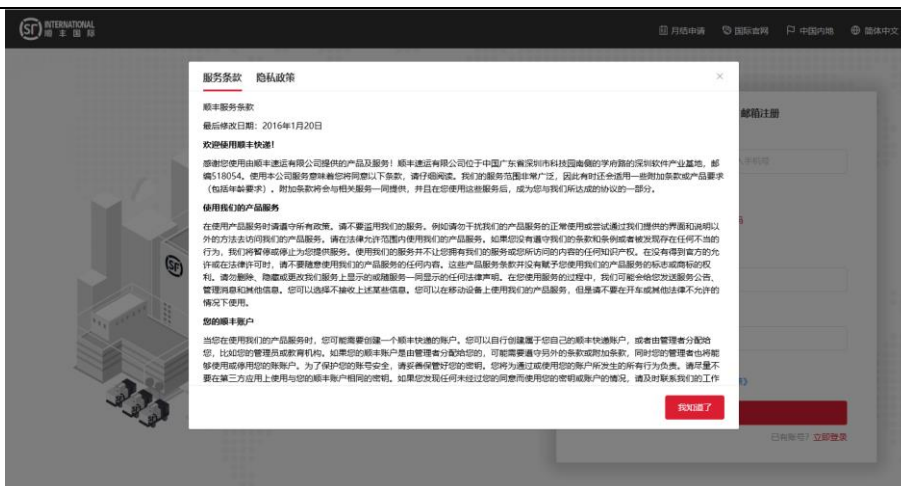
SF INTERNATIONAL 顺丰国际

月结申请 国际官网 中国内地 简体中文

服务条款 隐私政策

×

顺丰服务条款

最后修改日期：2016年1月20日

欢迎使用顺丰快递！

感谢您使用由顺丰速运有限公司提供的产品及服务！顺丰速运有限公司位于中国广东省深圳市科技园南侧的学府路的深圳软件产业基地，邮编518054。使用本公司服务意味着您将同意以下条款，请仔细阅读。我们的服务范围非常广泛，因此有时还会适用一些附加条款或产品要求（包括年龄要求）。附加条款将会与相关服务一同提供，并且在您使用这些服务后，成为您与我们所达成的协议的一部分。

使用我们的产品服务

在使用产品服务时须遵守所有政策。请不要滥用我们的服务。例如请勿干扰我们的产品服务的正常使用或尝试通过我们提供的界面和说明以外的方法去访问我们的产品服务。请在法律允许范围内使用我们的产品服务。如果您没有遵守我们的条款和政策或者被发现存在任何不当的行为，我们将暂停或停止为您提供服务。使用我们的服务并不让您拥有我们的服务或您所访问的内容的任何知识产权。在没有得到官方的允许或在法律许可时，请不要随意使用我们的产品服务的任何内容。这些产品服务条款并没有赋予您使用我们的产品服务的标志或商标的权利。请勿删除、隐藏或更改我们服务上显示的或随服务一同显示的任何法律声明。在您使用服务的过程中，我们可能会给您发送服务公告、管理消息和其他信息。您可以选择不接收上述某些信息。您可以在移动设备上使用我们的产品服务，但是请不要在开车或其他法律不允许的情况下使用。

您的顺丰账户

当您在使用我们的产品服务时，您可能需要创建一个顺丰快递的账户。您可以自行创建属于您自己的顺丰快递账户，或者由管理者分配给您，比如您的管理员或教育机构。如果您的顺丰账户是由管理者分配给您的，可能需要遵守另外的条款或附加条款，同时您的管理者也将能够使用或停用您的账户。为了保护您的账号安全，请妥善保管好您的密码。您将为通过或使用您的账户所发生的所有行为负责。请尽量不要在第三方应用上使用与您的顺丰账户相同的密码。如果您发现任何未经过您的同意而使用您的密码或账户的情况，请及时联系我们的工作

我知道了

邮箱注册

已有账号？立即登录